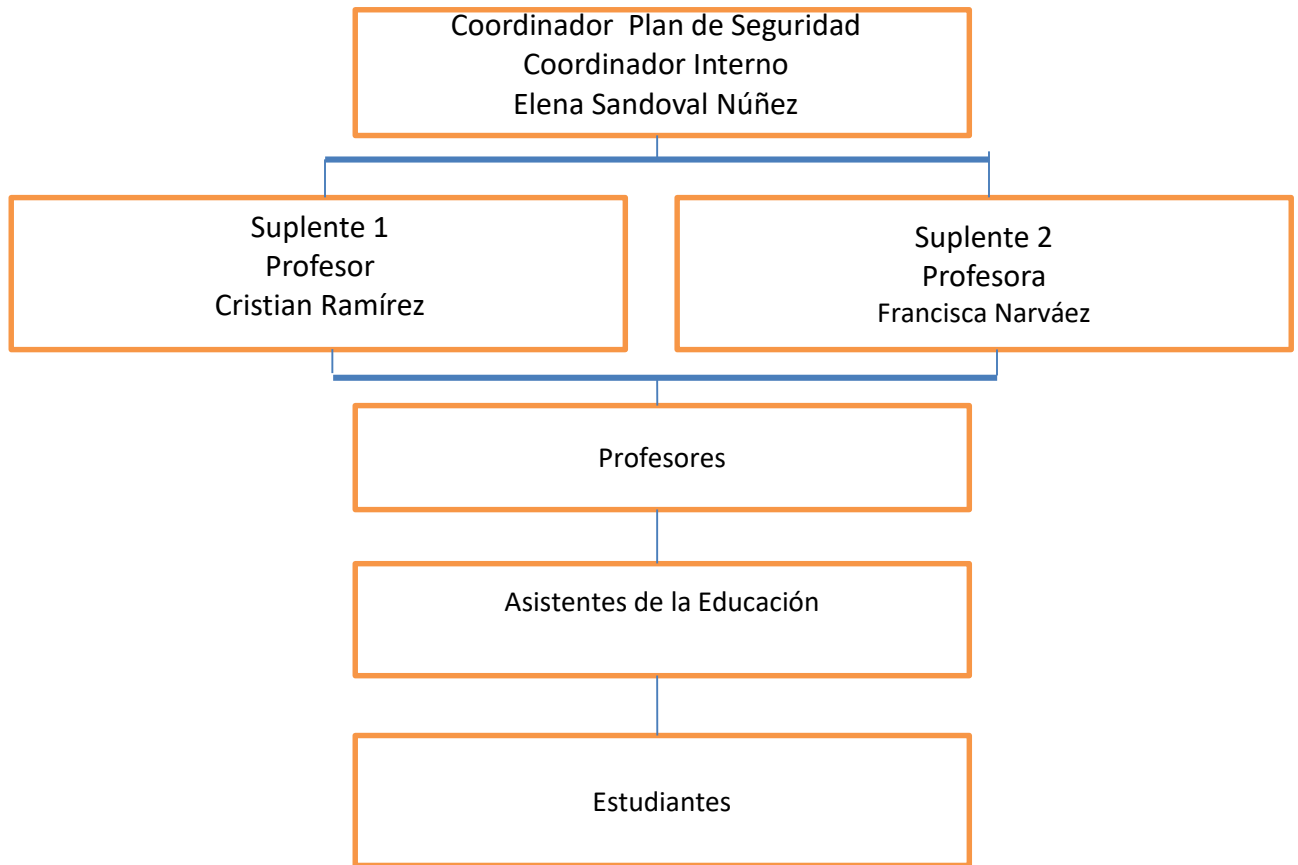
Coordinador Plan de Seguridad
Coordinador Interno
Elena Sandoval Núñez

Suplente 1
Profesor
Cristian Ramírez

Suplente 2
Profesora
Francisca Narváez

Profesores

Asistentes de la Educación

Estudiantes